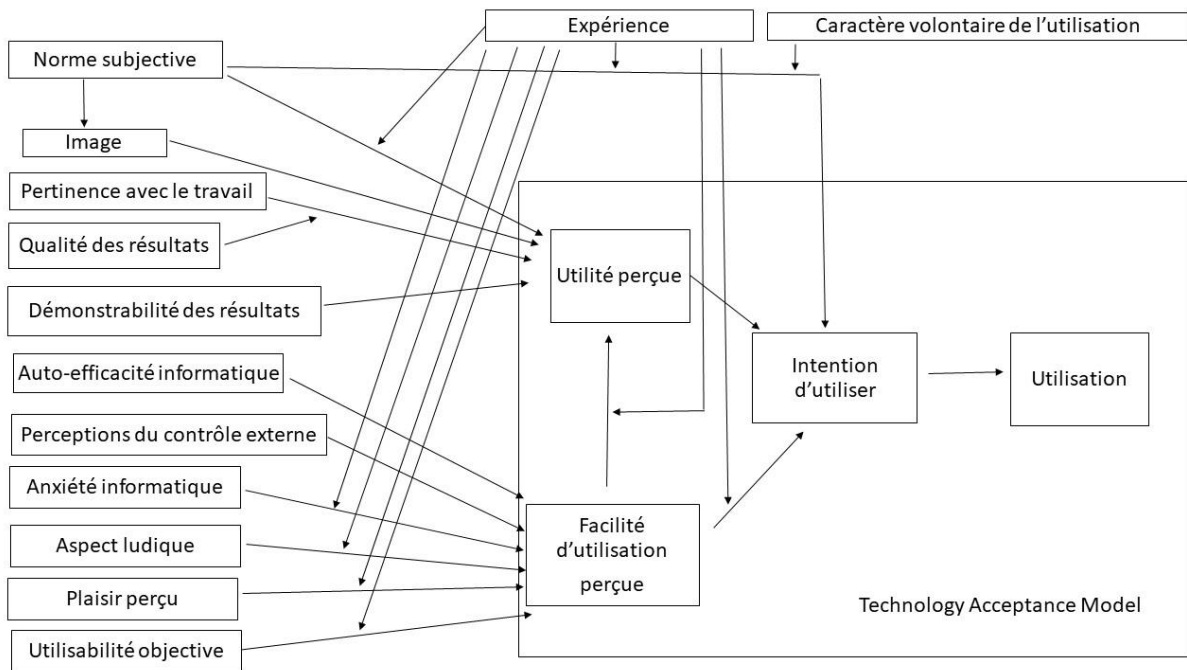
Expérience

Caractère volontaire de l'utilisation

Norme subjective

Image

Pertinence avec le travail

Qualité des résultats

Démonstrabilité des résultats

Auto-efficacité informatique

Perceptions du contrôle externe

Anxiété informatique

Aspect ludique

Plaisir perçu

Utilisabilité objective

Utilité perçue

Intention d'utiliser

Utilisation

Facilité d'utilisation perçue

Technology Acceptance Model